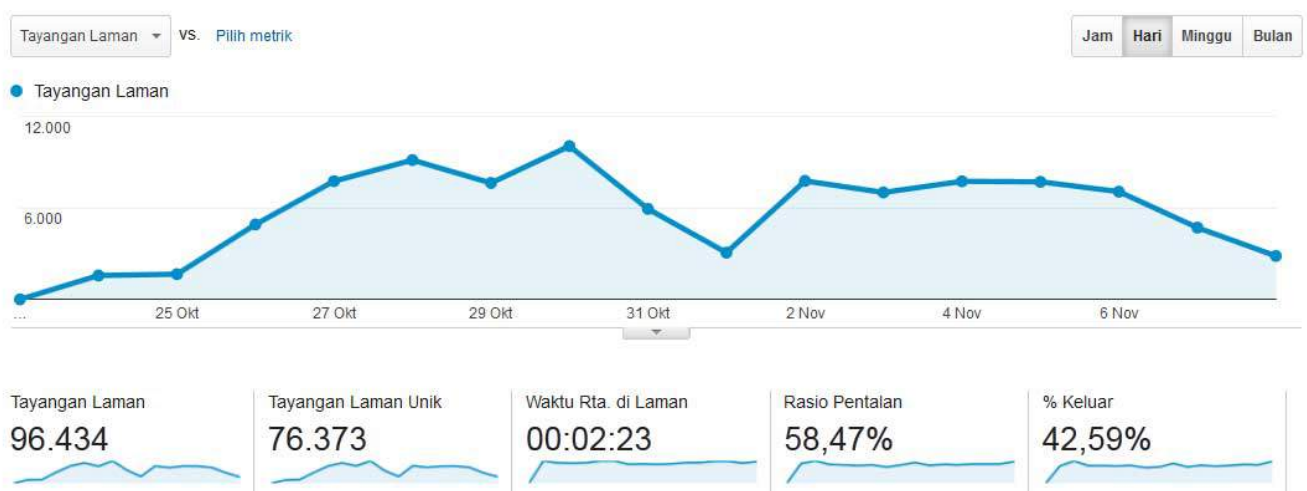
Tayangan Laman vs. Pilih metrik

Jam Hari Minggu Bulan

Tayangan Laman

12.000

6.000

... 25 Okt 27 Okt 29 Okt 31 Okt 2 Nov 4 Nov 6 Nov

Tayangan Laman
96.434

Tayangan Laman Unik
76.373

Waktu Rta. di Laman
00:02:23

Rasio Pentalan
58,47%

% Keluar
42,59%